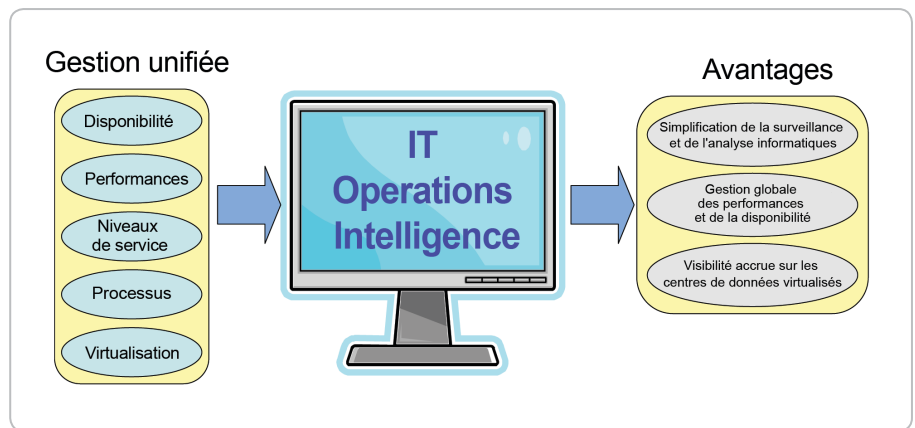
Gestion unifiée

Disponibilité

Performances

Niveaux de service

Processus

Virtualisation

IT Operations Intelligence

Avantages

Simplification de la surveillance et de l'analyse informatiques

Gestion globale des performances et de la disponibilité

Visibilité accrue sur les centres de données virtualisés